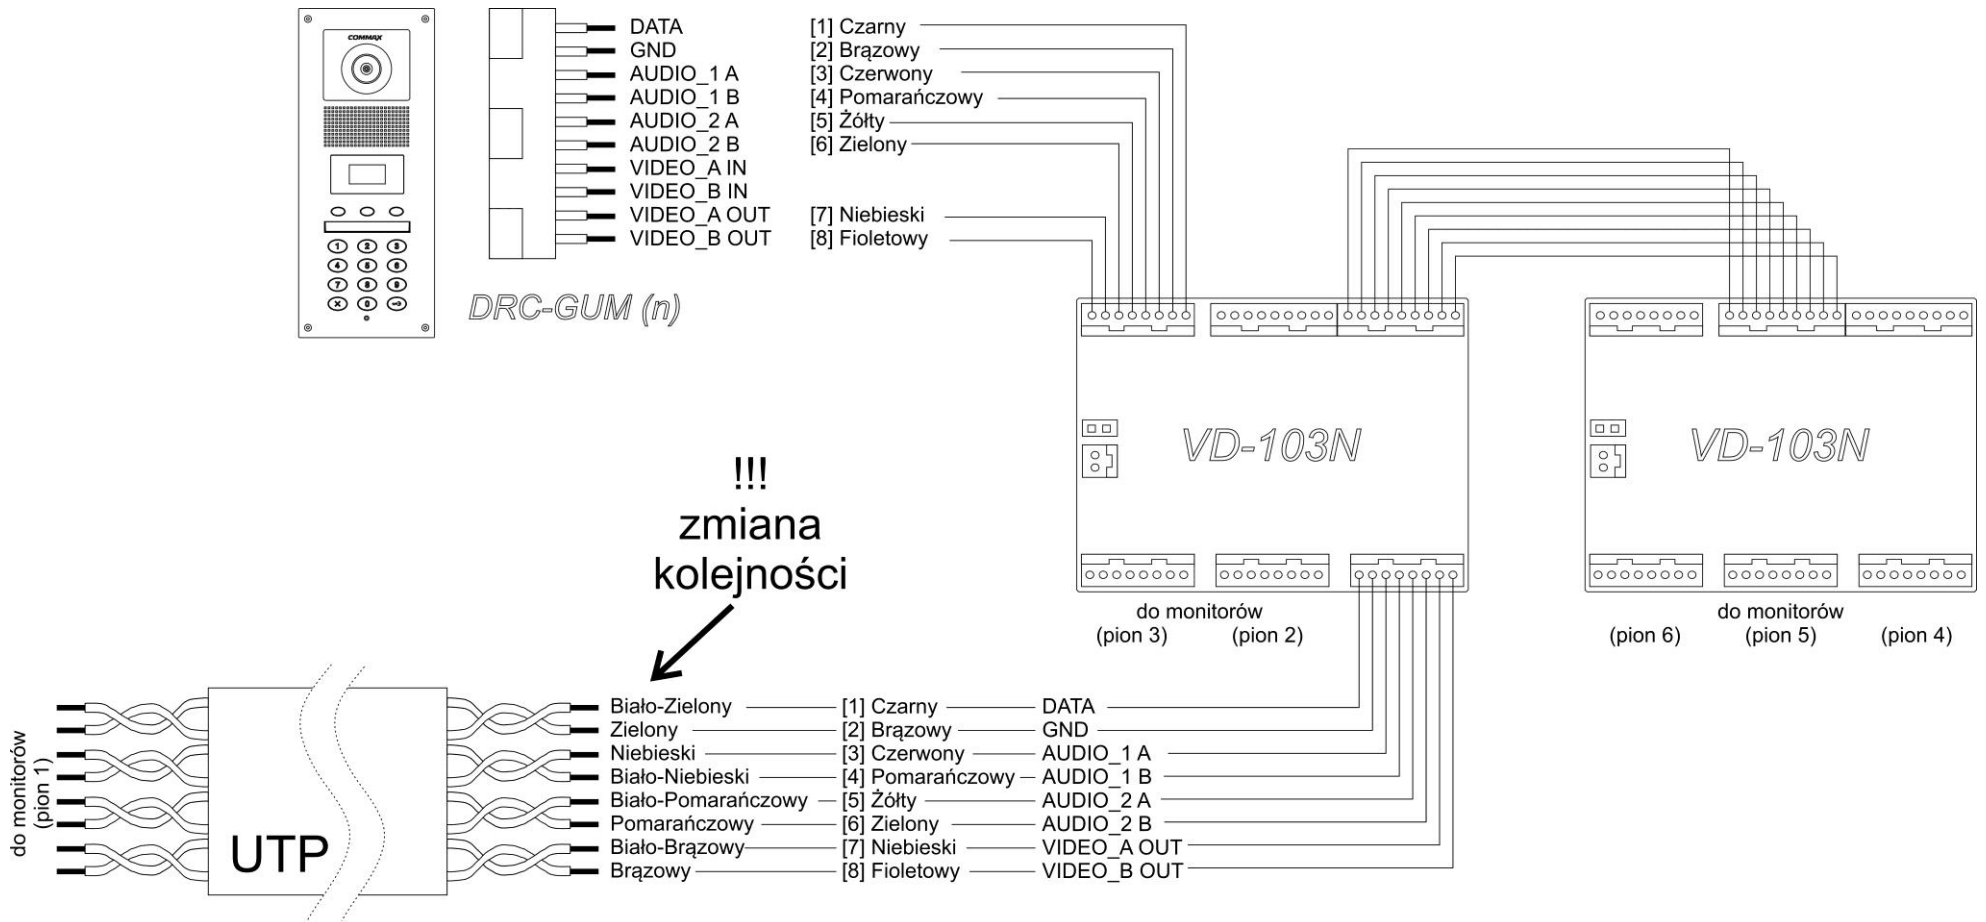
COMMAX

DATA
GND
AUDIO_1 A
AUDIO_1 B
AUDIO_2 A
AUDIO_2 B
VIDEO_A IN
VIDEO_B IN
VIDEO_A OUT
VIDEO_B OUT

[1] Czarny
[2] Brązowy
[3] Czerwony
[4] Pomarańczowy
[5] Żółty
[6] Zielony
[7] Niebieski
[8] Fioletowy

DRC-GUM (n)

VD-103N

VD-103N

!!!
zmiana
kolejności

do monitorów
(pion 3) (pion 2)

do monitorów
(pion 6) (pion 5) (pion 4)

do monitorów
(pion 1)

UTP

| | | |
|---|---|---|
| Biało-Zielony | [1] Czarny | DATA |
| Zielony | [2] Brązowy | GND |
| Niebieski | [3] Czerwony | AUDIO_1 A |
| Biało-Niebieski | [4] Pomarańczowy | AUDIO_1 B |
| Biało-Pomarańczowy | [5] Żółty | AUDIO_2 A |
| Pomarańczowy | [6] Zielony | AUDIO_2 B |
| Biało-Brązowy | [7] Niebieski | VIDEO_A OUT |
| Brązowy | [8] Fioletowy | VIDEO_B OUT |